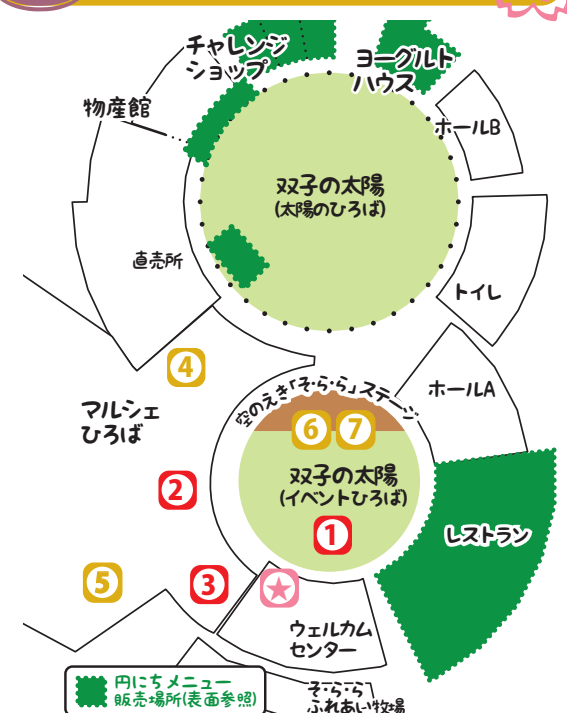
チャレンジショップ

ヨーグルトハウス

物産館

ホールB

双子の太陽
(太陽のひろば)

直売所

トイレ

4

マルシェひろば

ホールA

空のえき「そ・ら・ら」ステージ

6 7

双子の太陽
(イベントひろば)

2

1

レストラン

5

3

★

ウェルカムセンター

円にちメニュー販売場所(表面参照)

そ・ら・らふれあい牧場